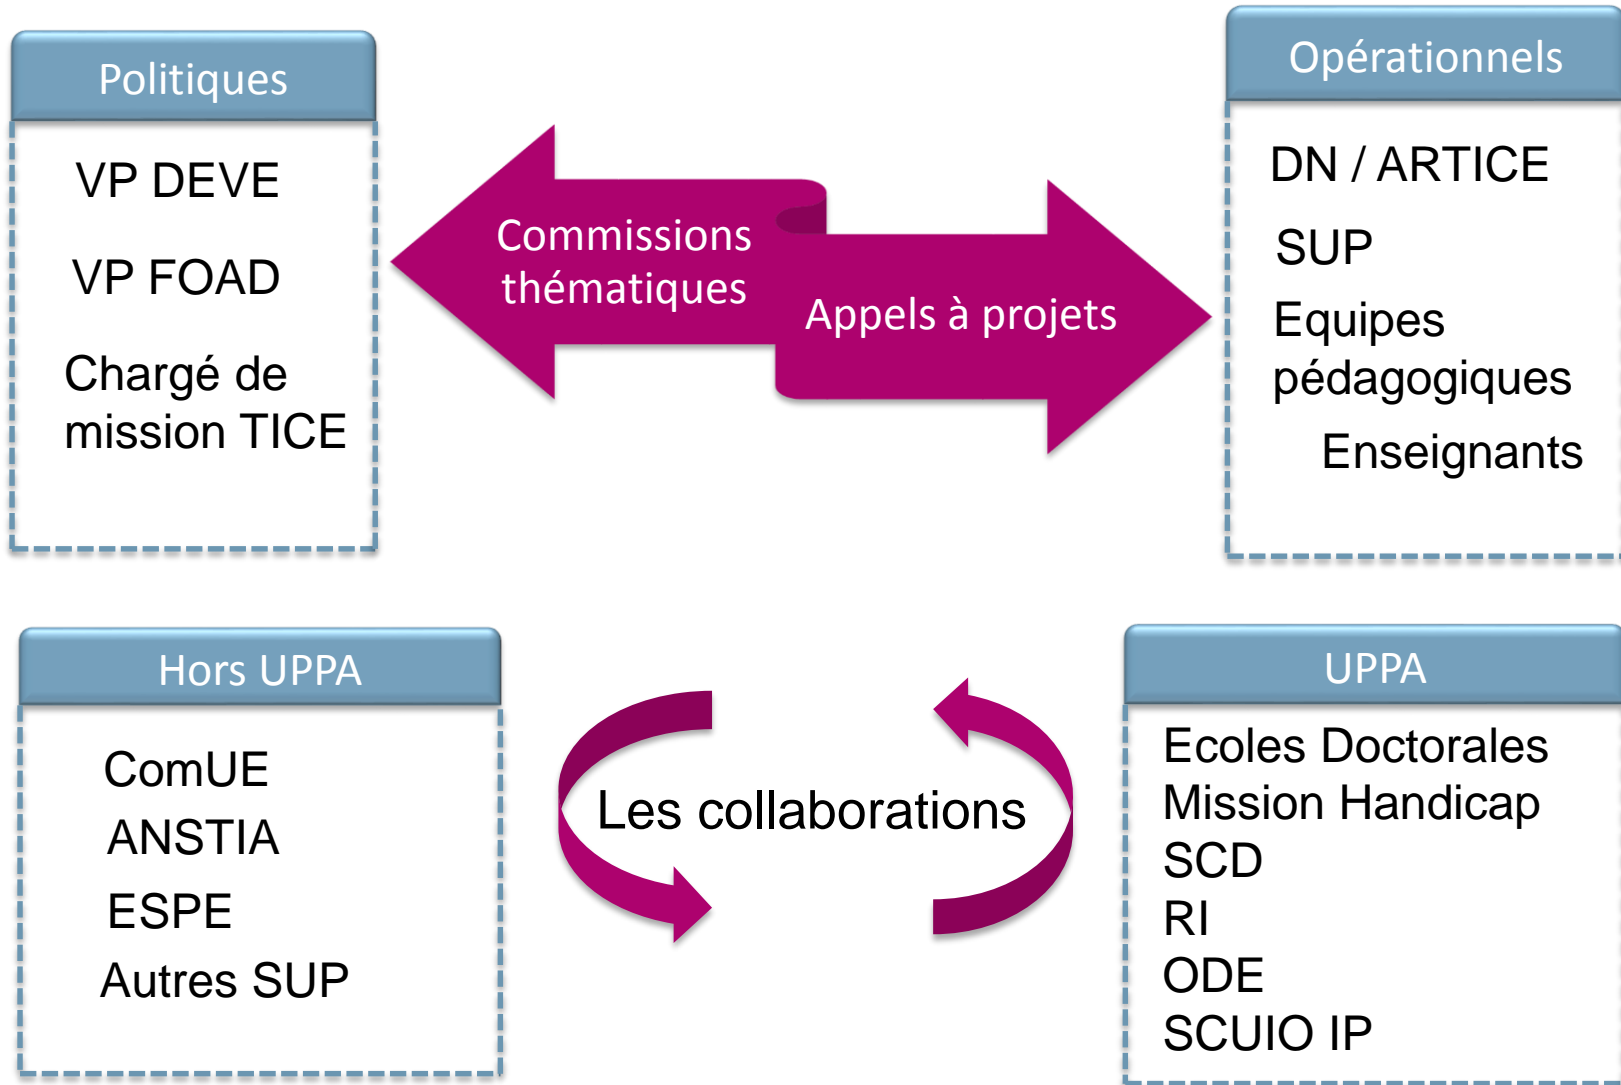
Politiques

VP DEVE

VP FOAD

Chargé de mission TICE

Commissions thématiques

Appels à projets

Opérationnels

DN / ARTICE

SUP

Equipes pédagogiques

Enseignants

Hors UPPA

ComUE

ANSTIA

ESPE

Autres SUP

Les collaborations

UPPA

Ecoles Doctorales
Mission Handicap
SCD
RI
ODE
SCUIO IP